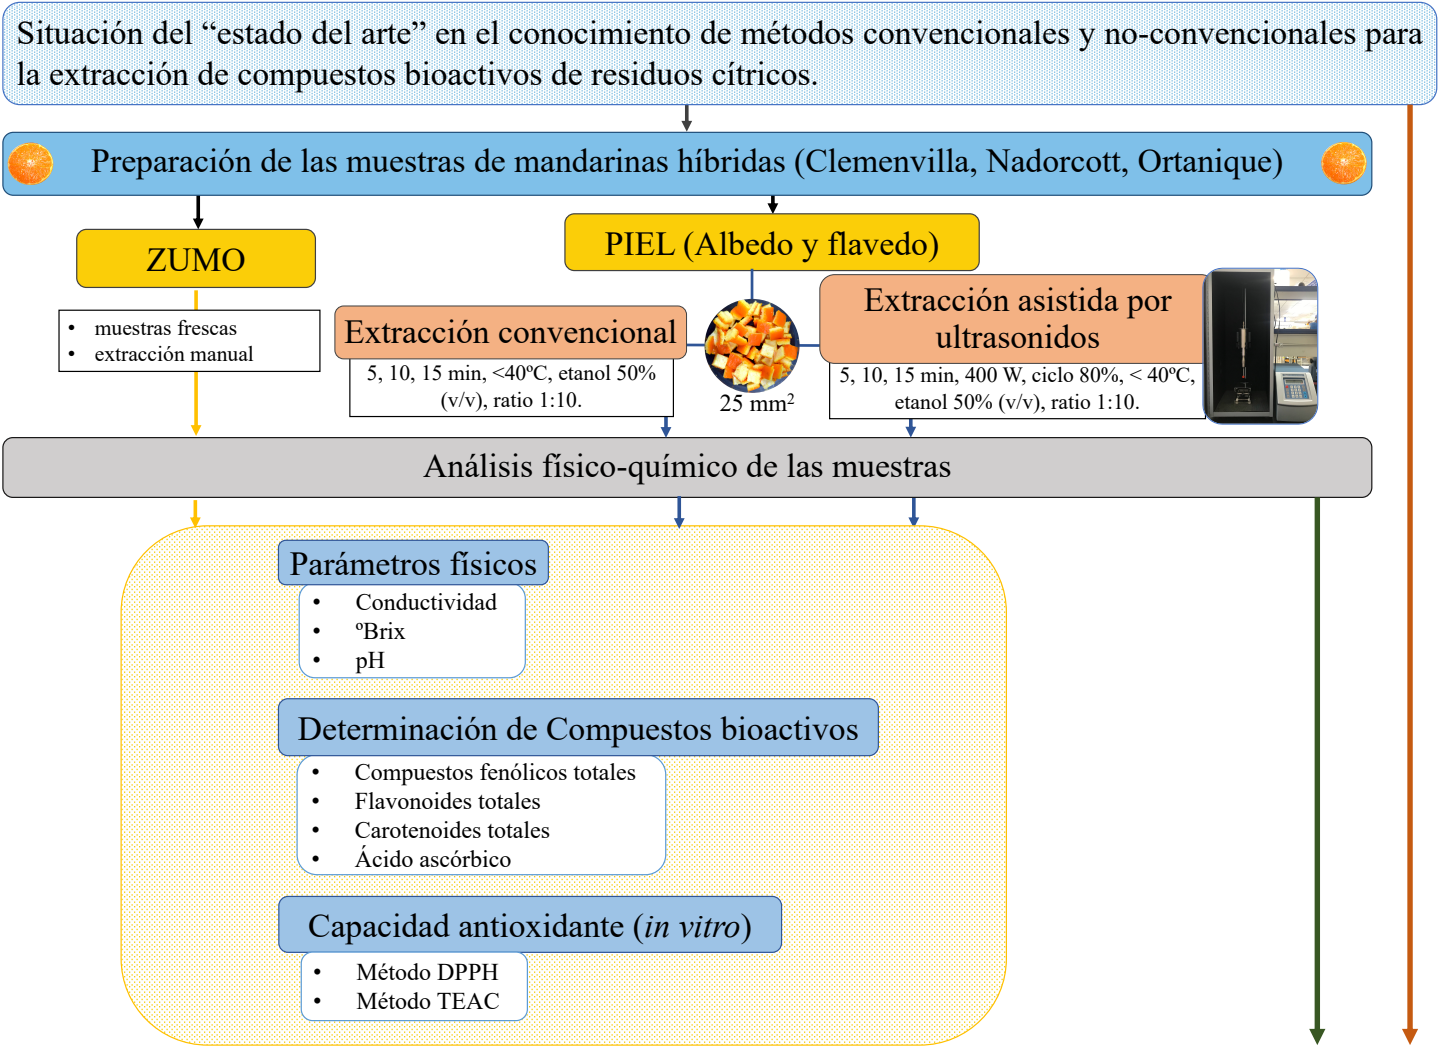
Situación del “estado del arte” en el conocimiento de métodos convencionales y no-convencionales para la extracción de compuestos bioactivos de residuos cítricos.

Preparación de las muestras de mandarinas híbridas (Clemenvilla, Nadorcott, Ortanique)

ZUMO

- muestras frescas
- extracción manual

PIEL (Albedo y flavedo)

Extracción convencional

5, 10, 15 min, <40ºC, etanol 50% (v/v), ratio 1:10.

25 mm$^2$

Extracción asistida por ultrasonidos

5, 10, 15 min, 400 W, ciclo 80%, < 40ºC, etanol 50% (v/v), ratio 1:10.

Análisis físico-químico de las muestras

Parámetros físicos

- Conductividad
- ºBrix
- pH

Determinación de Compuestos bioactivos

- Compuestos fenólicos totales
- Flavonoides totales
- Carotenoides totales
- Ácido ascórbico

Capacidad antioxidante (*in vitro*)

- Método DPPH
- Método TEAC